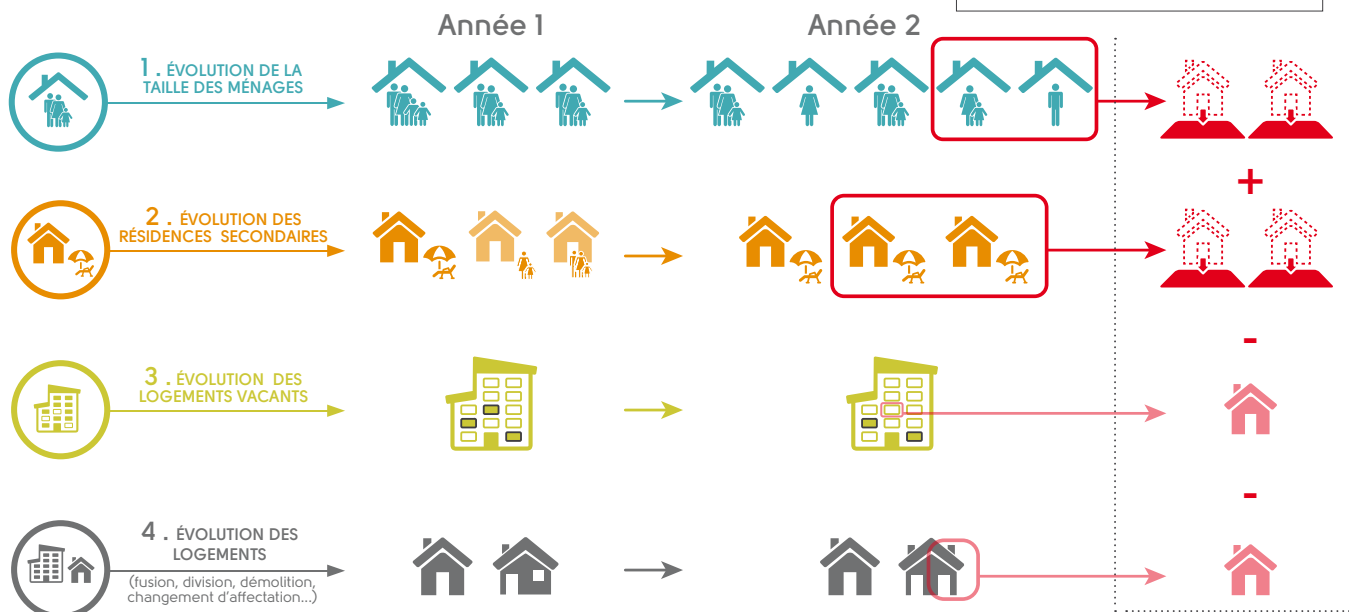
Année 1

Année 2

1 . ÉVOLUTION DE LA TAILLE DES MÉNAGES

2 . ÉVOLUTION DES RÉSIDENCES SECONDAIRES

3 . ÉVOLUTION DES LOGEMENTS VACANTS

4 . ÉVOLUTION DES LOGEMENTS

(fusion, division, démolition, changement d'affectation...)

+

-

-